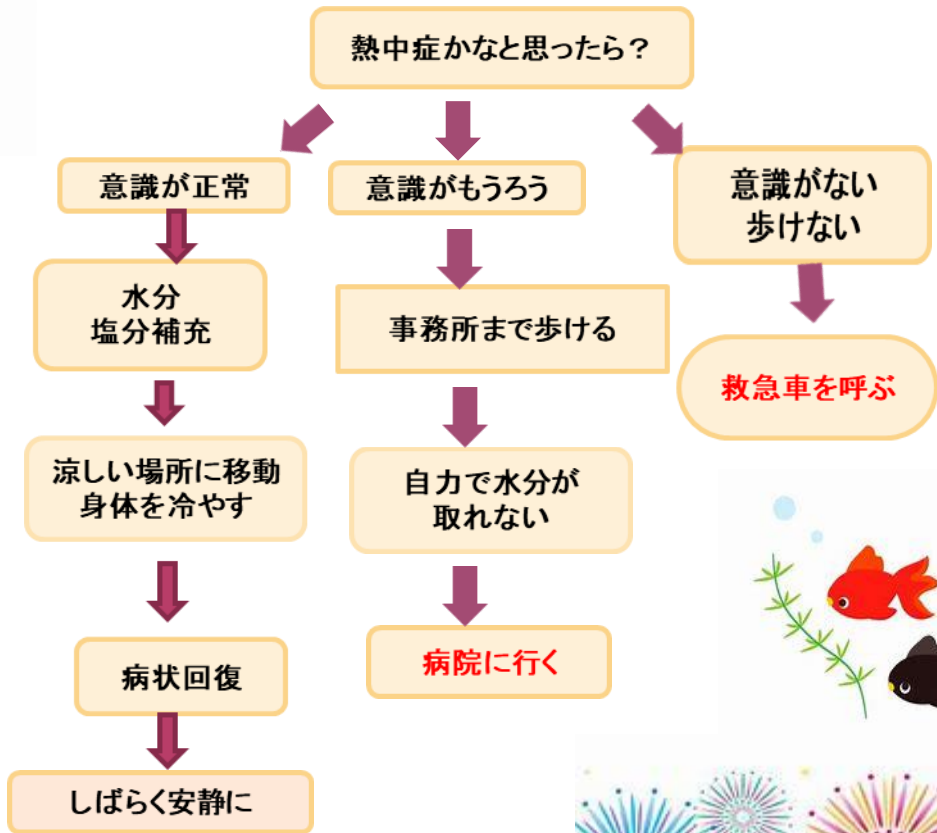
熱中症かなと思ったら？

意識が正常

水分
塩分補充

涼しい場所に移動
身体を冷やす

病状回復

しばらく安静に

意識がもうろう

事務所まで歩ける

自力で水分が
取れない

病院に行く

意識がない
歩けない

救急車を呼ぶ